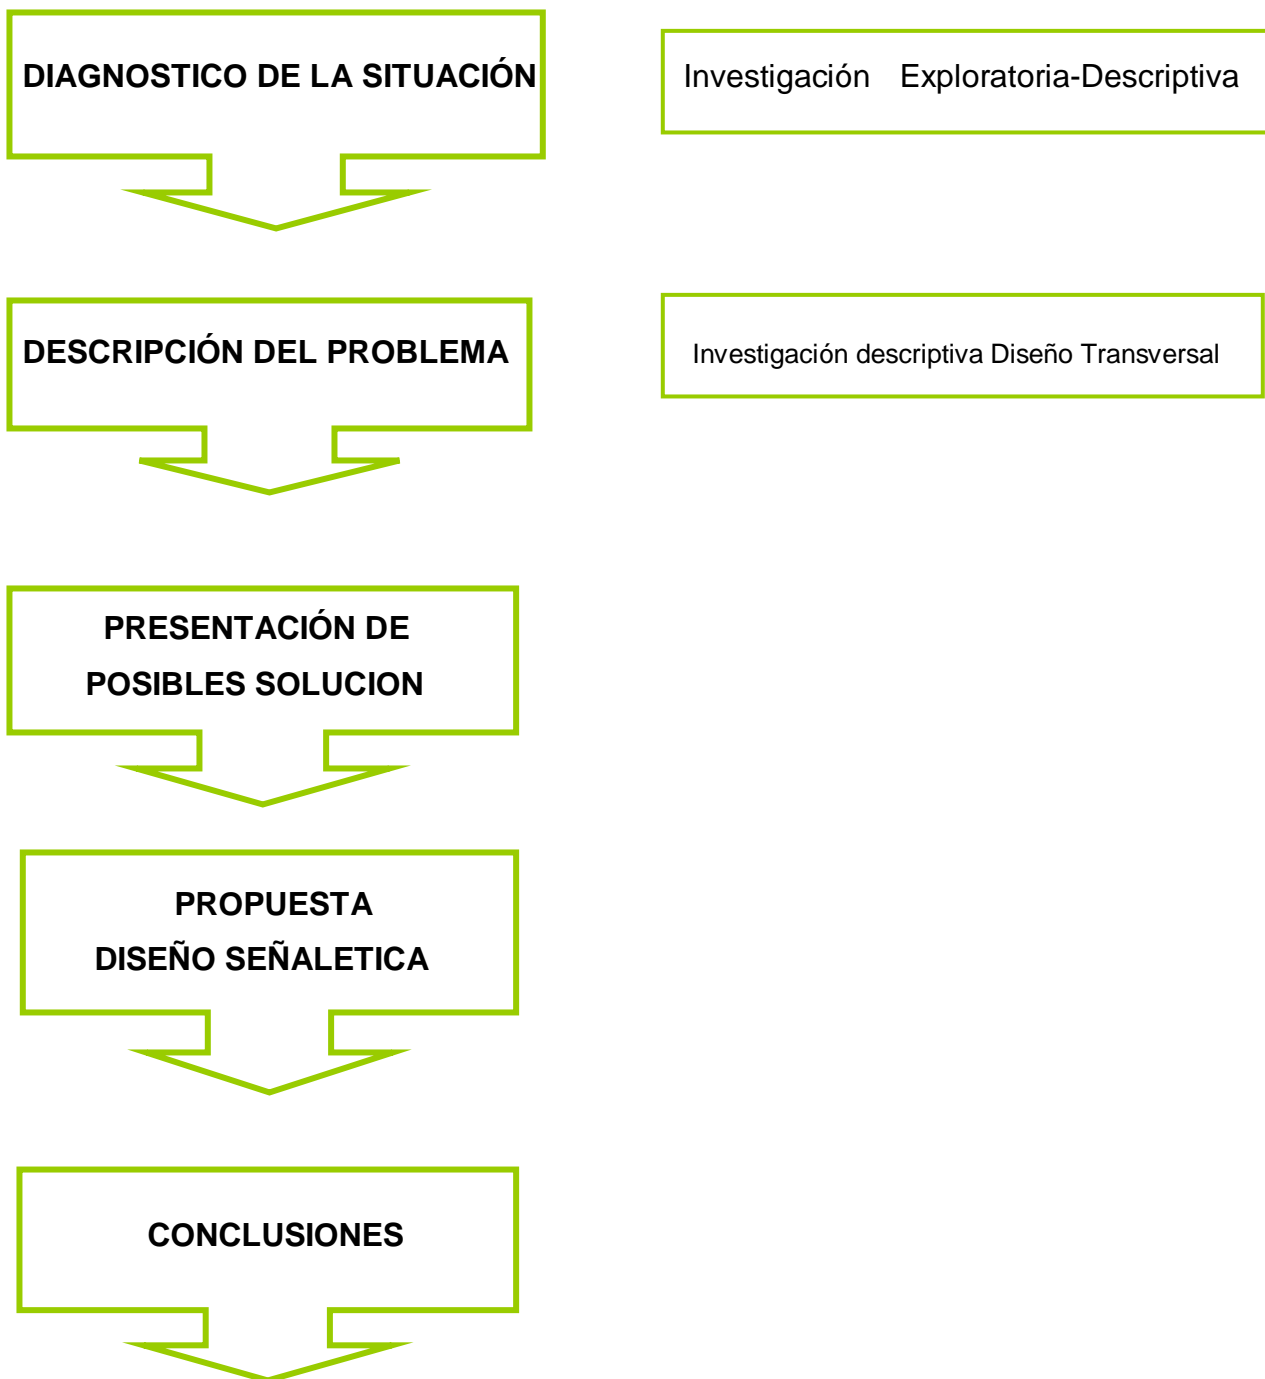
DIAGNOSTICO DE LA SITUACIÓN

Investigación Exploratoria-Descriptiva

DESCRIPCIÓN DEL PROBLEMA

Investigación descriptiva Diseño Transversal

PRESENTACIÓN DE POSIBLES SOLUCION

PROPUESTA DISEÑO SEÑALETICA

CONCLUSIONES